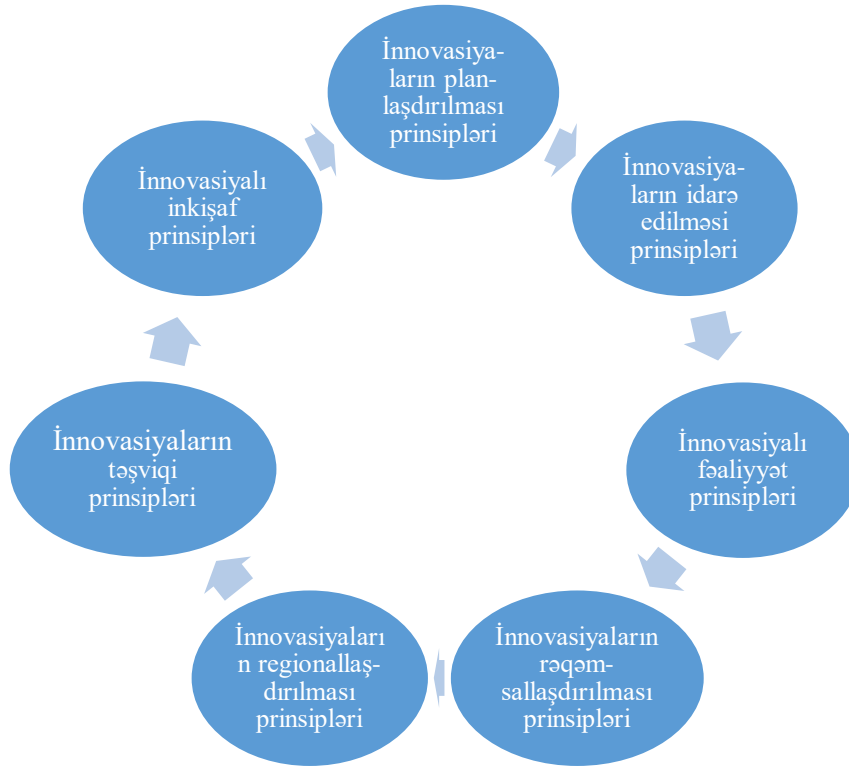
İnnovasiyaların planlaşdırılması prinsipləri

İnnovasiyaların idarə edilməsi prinsipləri

İnnovasiyalı fəaliyyət prinsipləri

İnnovasiyaların rəqəmsallaşdırılması prinsipləri

İnnovasiyaların regionallaşdırılması prinsipləri

İnnovasiyaların təşviqi prinsipləri

İnnovasiyalı inkişaf prinsipləri